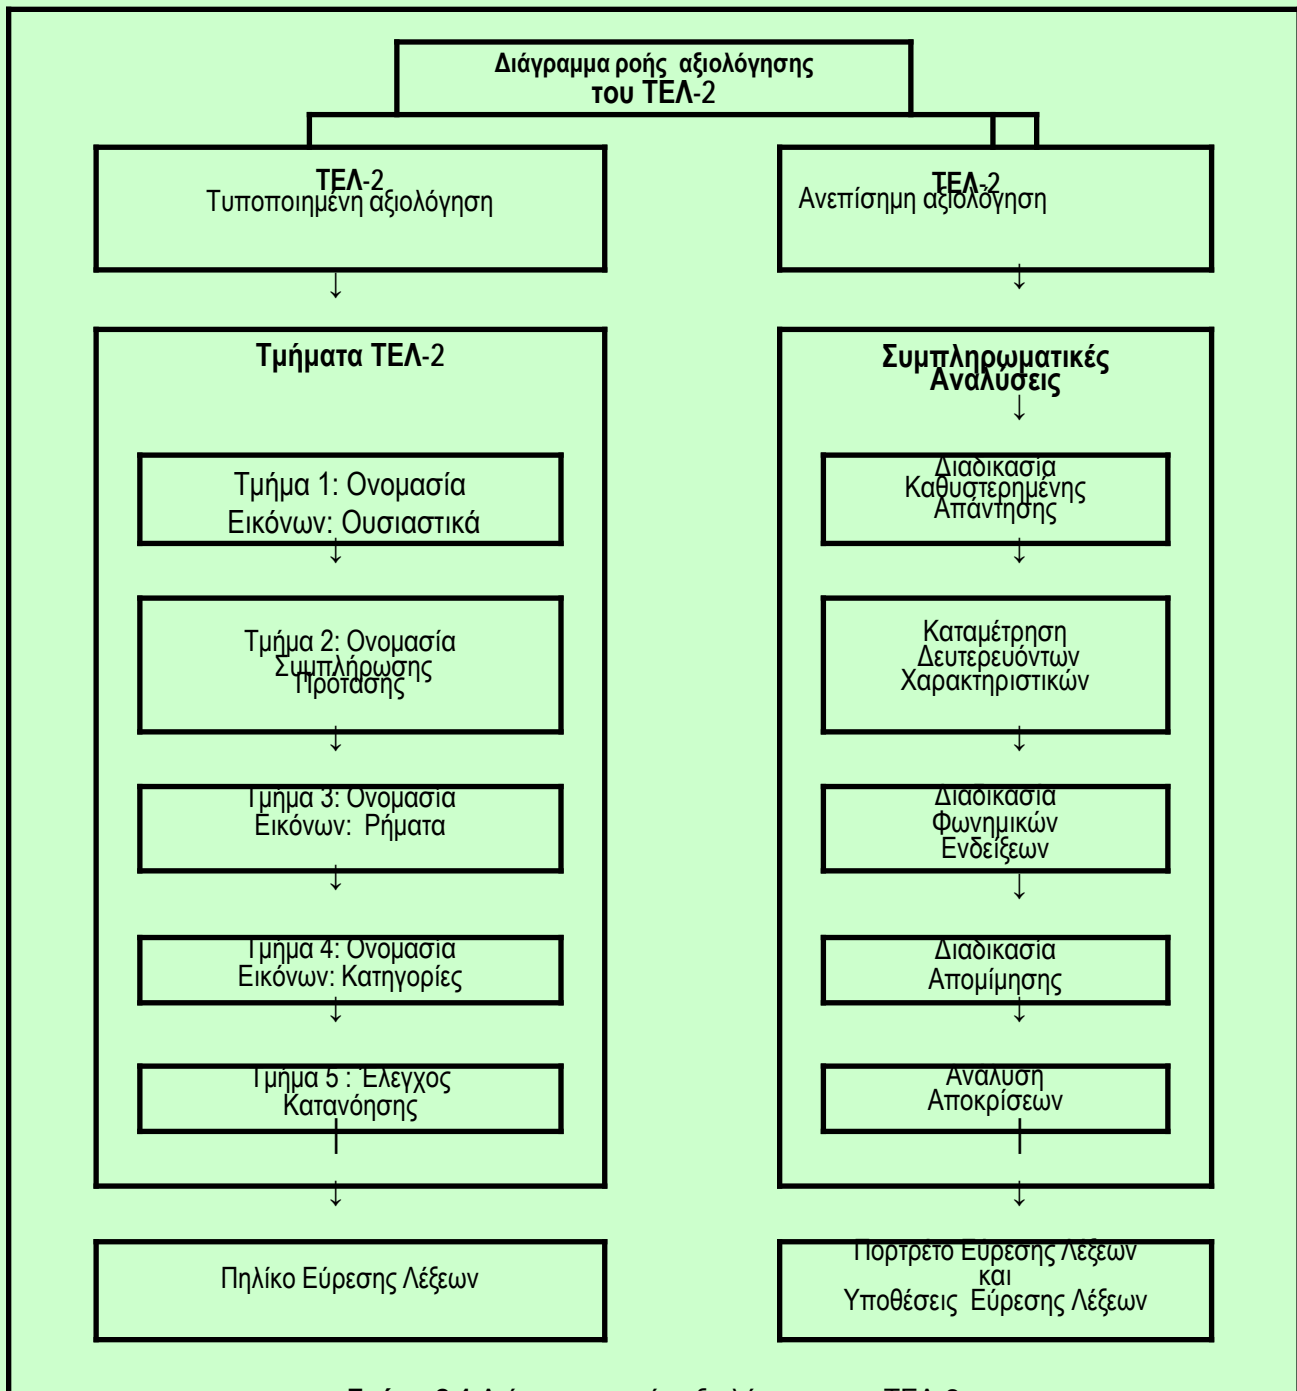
Διάγραμμα ροής αξιολόγησης του ΤΕΛ-2

ΤΕΛ-2
Τυποποιημένη αξιολόγηση

ΤΕΛ-2
Ανεπίσημη αξιολόγηση

Τμήματα ΤΕΛ-2

Τμήμα 1: Ονομασία Εικόνων: Ουσιαστικά

Τμήμα 2: Ονομασία Συμπλήρωσης Πρότασης

Τμήμα 3: Ονομασία Εικόνων: Ρήματα

Τμήμα 4: Ονομασία Εικόνων: Κατηγορίες

Τμήμα 5 : Έλεγχος Κατανόησης

Πηλίκο Εύρεσης Λέξεων

Συμπληρωματικές Αναλύσεις

Διαδικασία Καθυστερημένης Απάντησης

Καταμέτρηση Δευτερευόντων Χαρακτηριστικών

Διαδικασία Φωνημικών Ενδείξεων

Διαδικασία Απομίμησης

Ανάλυση Αποκρίσεων

Πορτρέτο Εύρεσης Λέξεων και Υποθέσεις Εύρεσης Λέξεων

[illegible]